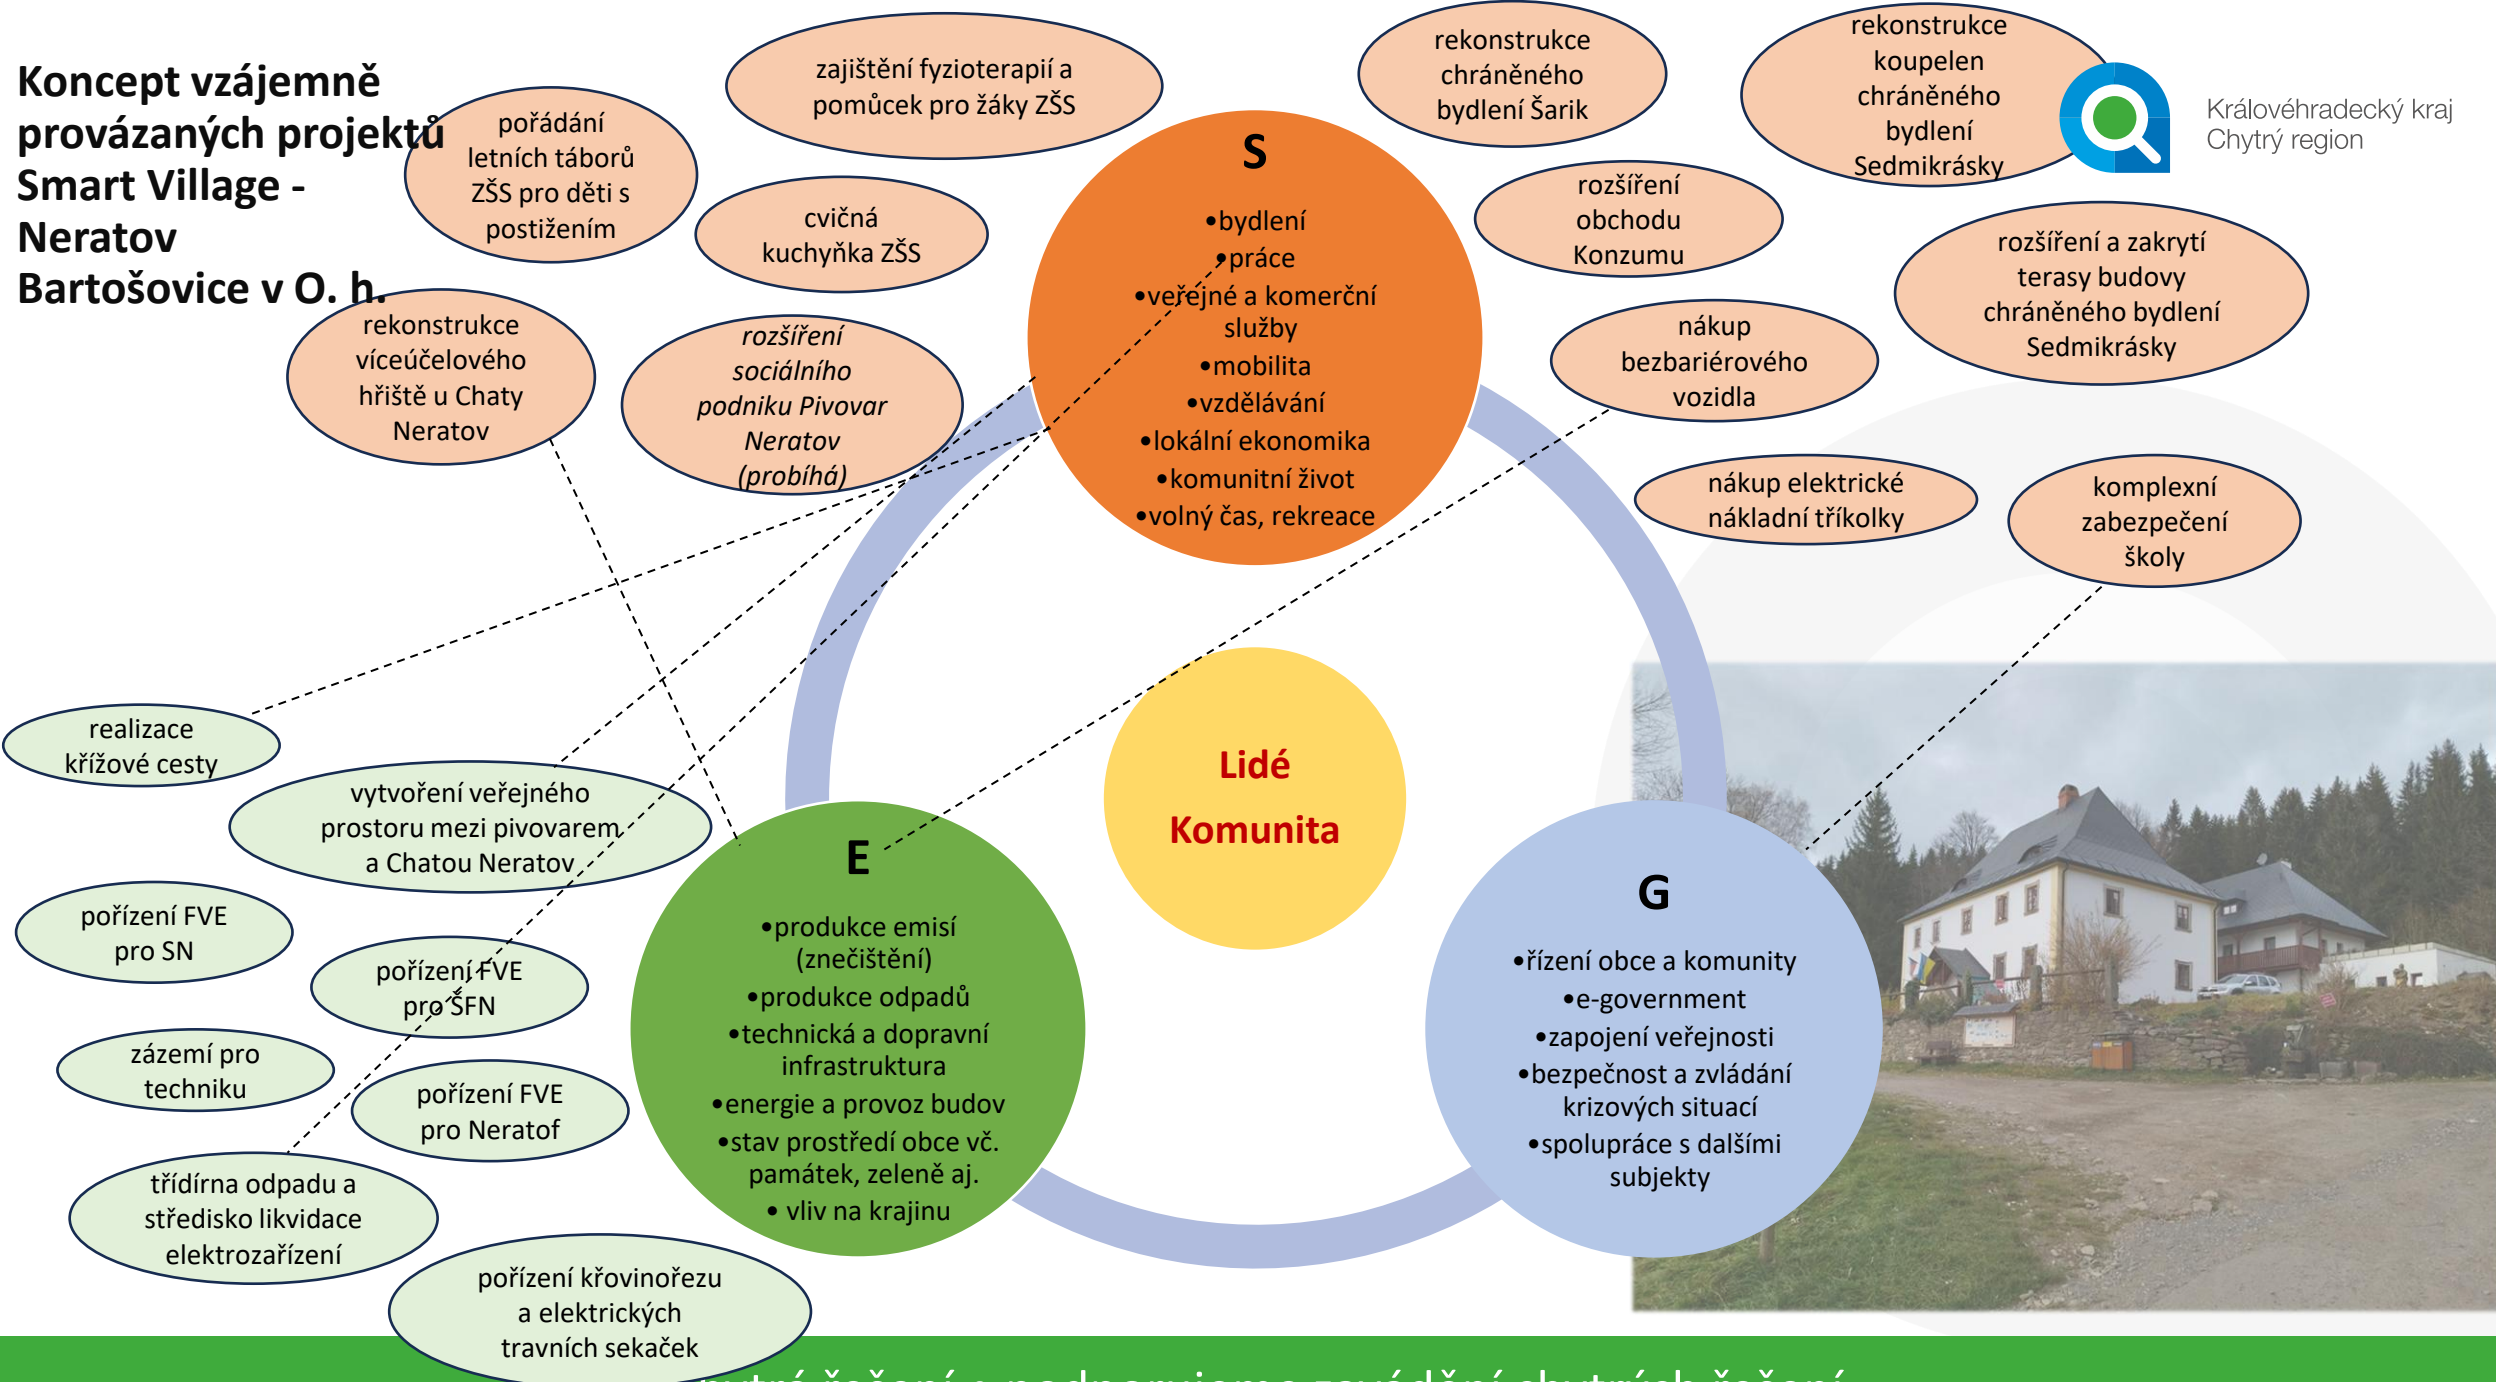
Koncept vzájemně provázaných projektů Smart Village - Neratov Bartošovice v O. h.

zajištění fyzioterapií a pomůcek pro žáky ZŠS

pořádání letních táborů ZŠS pro děti s postižením

cvičná kuchyňka ZŠS

rekonstrukce chráněného bydlení Šarik

rekonstrukce koupelen chráněného bydlení Sedmikrásky

Královéhradecký kraj
Chytrý region

rozšíření obchodu Konzumu

rozšíření a zakrytí terasy budovy chráněného bydlení Sedmikrásky

nákup bezbariérového vozidla

nákup elektrické nákladní tříkolky

komplexní zabezpečení školy

rekonstrukce víceúčelového hřiště u Chaty Neratov

*rozšíření sociálního podniku Pivovar Neratov (probíhá)*

S
•bydlení
•práce
•veřejné a komerční služby
•mobilita
•vzdělávání
•lokální ekonomika
•komunitní život
•volný čas, rekreace

Lidé
Komunita

E
•produkce emisí (znečištění)
•produkce odpadů
•technická a dopravní infrastruktura
•energie a provoz budov
•stav prostředí obce vč. památek, zeleně aj.
• vliv na krajinu

G
•řízení obce a komunity
•e-government
•zapojení veřejnosti
•bezpečnost a zvládání krizových situací
•spolupráce s dalšími subjekty

realizace křížové cesty

vytvoření veřejného prostoru mezi pivovarem a Chatou Neratov

pořízení FVE pro SN

pořízení FVE pro ŠFN

zázemí pro techniku

pořízení FVE pro Neratof

třídírna odpadu a středisko likvidace elektrozařízení

pořízení křovinořezu a elektrických travních sekaček

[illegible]